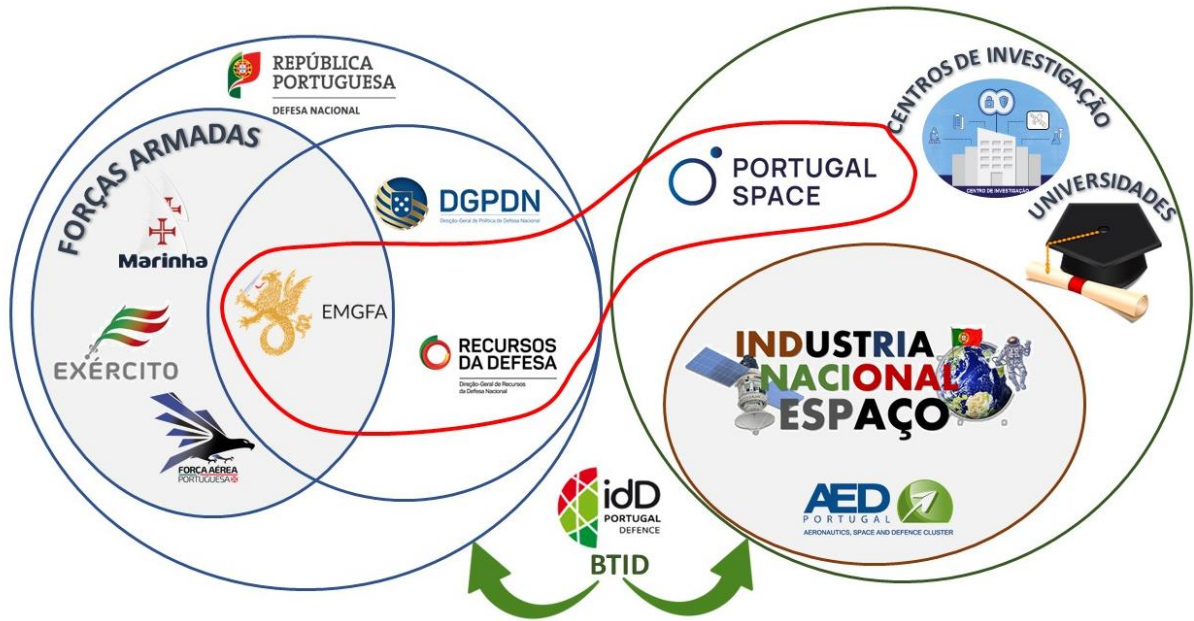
REPÚBLICA PORTUGUESA
DEFESA NACIONAL

FORÇAS ARMADAS

Marinha

EXÉRCITO

FORÇA AÉREA PORTUGUESA

DGPDN
Direção-Geral de Política de Defesa Nacional

EMGFA

RECURSOS DA DEFESA
Direção-Geral de Recursos da Defesa Nacional

PORTUGAL SPACE

CENTROS DE INVESTIGAÇÃO
CENTRO DE INVESTIGAÇÃO

UNIVERSIDADES

INDUSTRIA NACIONAL ESPAÇO

AED PORTUGAL
AERONAUTICS, SPACE AND DEFENCE CLUSTER

idD PORTUGAL DEFENCE

BTID